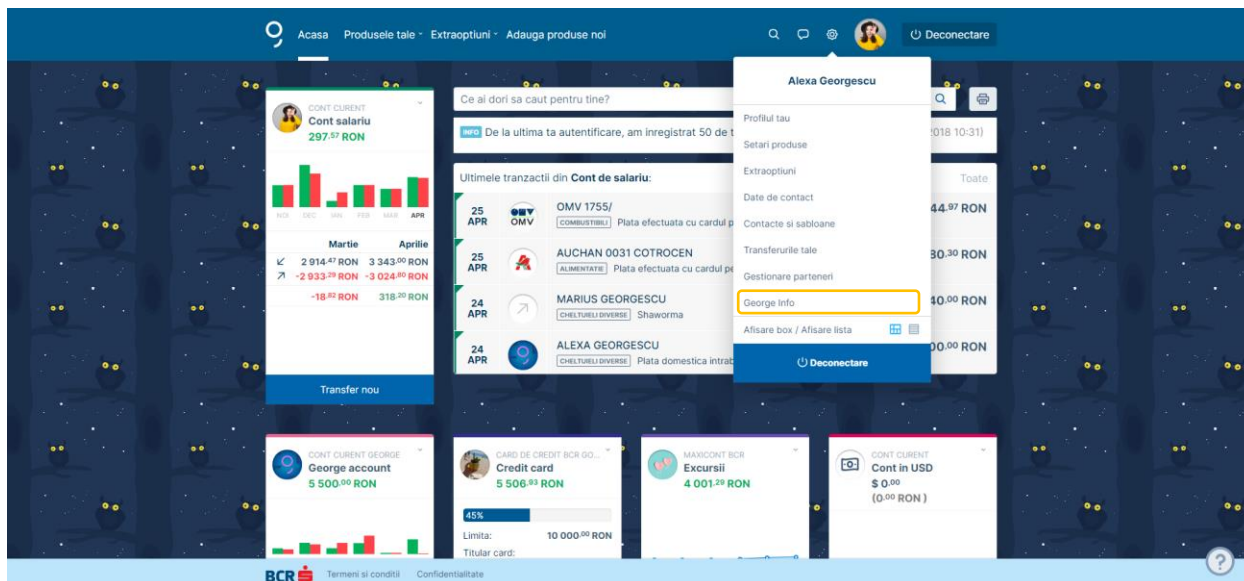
Acasa Produsele tale Extraoptiuni Adauga produse noi

Deconectare

CONT CURENT
Cont salariu
$297.^{57}$ RON

NOI DEC IAN FEB MAR APR

Martie Aprilie
$2\,914.^{47}$ RON $3\,343.^{00}$ RON
$-2\,933.^{29}$ RON $-3\,024.^{80}$ RON
$-18.^{82}$ RON $318.^{20}$ RON

Transfer nou

Ce ai dori sa caut pentru tine?

INFO De la ultima ta autentificare, am inregistrat 50 de t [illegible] 2018 10:31)

Ultimele tranzactii din Cont de salariu:

Toate

25 APR OMV 1755/ COMBUSTIBILI Plata efectuata cu cardul p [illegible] $44.^{97}$ RON

25 APR AUCHAN 0031 COTROCEN ALIMENTATIE Plata efectuata cu cardul pe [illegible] $30.^{30}$ RON

24 APR MARIUS GEORGESCU CHELTUIELI DIVERSE Shaworma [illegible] $40.^{00}$ RON

24 APR ALEXA GEORGESCU CHELTUIELI DIVERSE Plata domestica intrab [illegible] $00.^{00}$ RON

Alexa Georgescu
Profilul tau
Setari produse
Extraoptiuni
Date de contact
Contacte si sabloane
Transferurile tale
Gestionare parteneri
George Info
Afisare box / Afisare lista
Deconectare

CONT CURENT GEORGE
George account
$5\,500.^{00}$ RON

CARD DE CREDIT BCR GO...
Credit card
$5\,506.^{93}$ RON
45%
Limita: $10\,000.^{00}$ RON
Titular card:

MAXICONT BCR
Excursii
$4\,001.^{29}$ RON

CONT CURENT
Cont in USD
$ $0.^{00}$
($0.^{00}$ RON )

BCR Termeni si conditii Confidentialitate